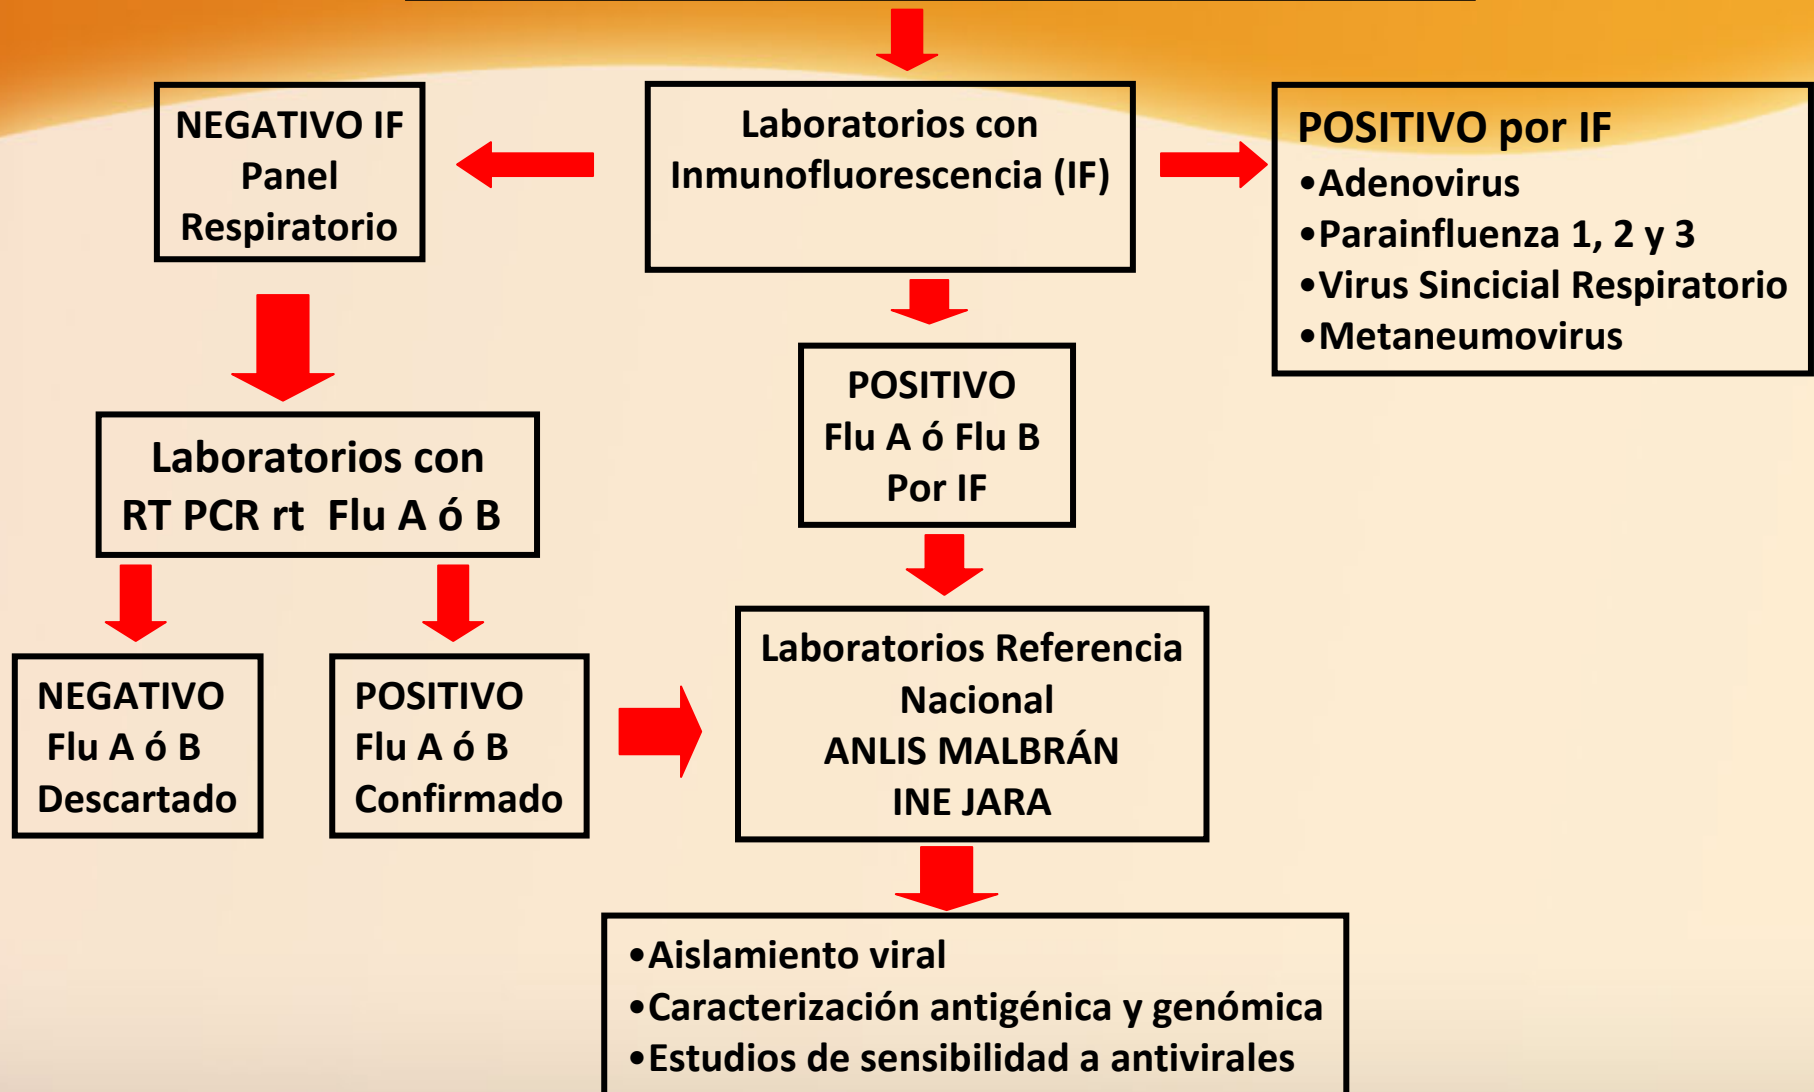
Laboratorios con Inmunofluorescencia (IF)

NEGATIVO IF
Panel
Respiratorio

POSITIVO por IF
•Adenovirus
•Parainfluenza 1, 2 y 3
•Virus Sincicial Respiratorio
•Metaneumovirus

Laboratorios con
RT PCR rt Flu A ó B

POSITIVO
Flu A ó Flu B
Por IF

NEGATIVO
Flu A ó B
Descartado

POSITIVO
Flu A ó B
Confirmado

Laboratorios Referencia
Nacional
ANLIS MALBRÁN
INE JARA

•Aislamiento viral
•Caracterización antigénica y genómica
•Estudios de sensibilidad a antivirales